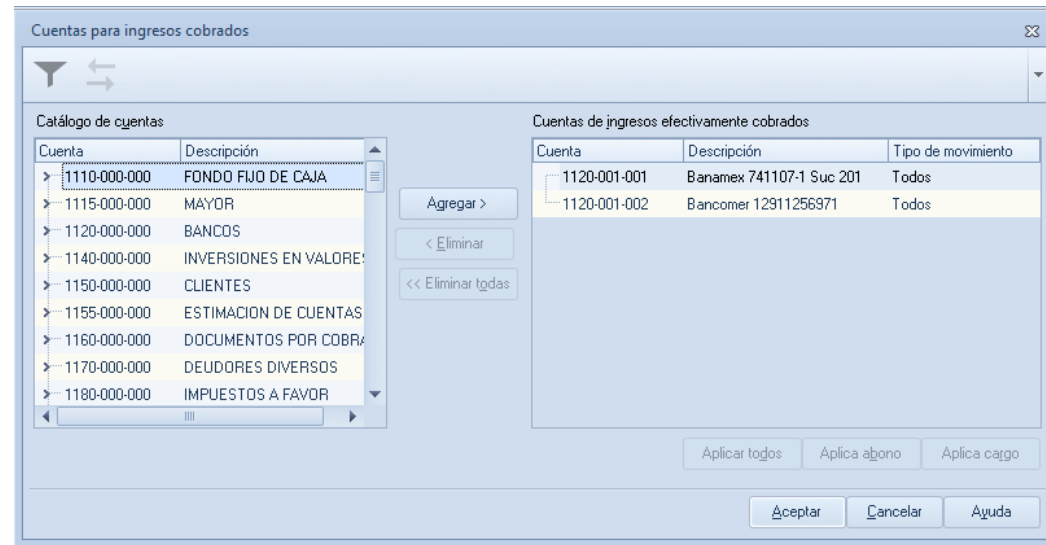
Cuentas para ingresos cobrados

Catálogo de cuentas

| Cuenta | Descripción |
|---|---|
| 1110-000-000 | FONDO FIJO DE CAJA |
| 1115-000-000 | MAYOR |
| 1120-000-000 | BANCOS |
| 1140-000-000 | INVERSIONES EN VALORE |
| 1150-000-000 | CLIENTES |
| 1155-000-000 | ESTIMACION DE CUENTAS |
| 1160-000-000 | DOCUMENTOS POR COBR |
| 1170-000-000 | DEUDORES DIVERSOS |
| 1180-000-000 | IMPUESTOS A FAVOR |

Agregar >
< Eliminar
<< Eliminar todas

Cuentas de ingresos efectivamente cobrados

| Cuenta | Descripción | Tipo de movimiento |
|---|---|---|
| 1120-001-001 | Banamex 741107-1 Suc 201 | Todos |
| 1120-001-002 | Bancomer 12911256971 | Todos |

Aplicar todos
Aplica abono
Aplica cargo

Aceptar
Cancelar
Ayuda